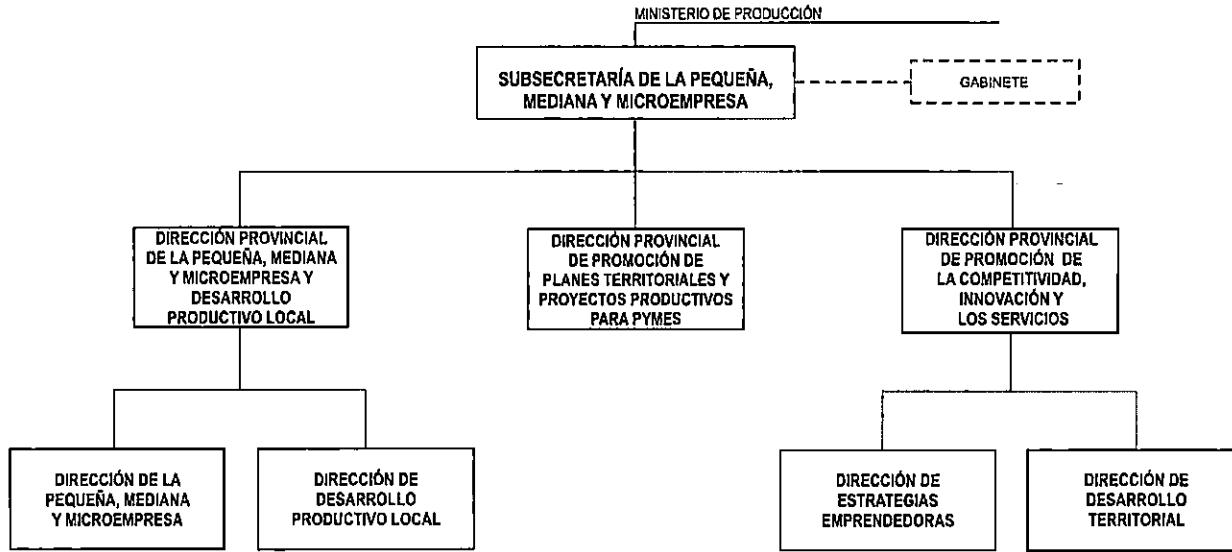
MINISTERIO DE PRODUCCIÓN

SUBSECRETARÍA DE LA PEQUEÑA, MEDIANA Y MICROEMPRESA

GABINETE

DIRECCIÓN PROVINCIAL DE LA PEQUEÑA, MEDIANA Y MICROEMPRESA Y DESARROLLO PRODUCTIVO LOCAL

DIRECCIÓN PROVINCIAL DE PROMOCIÓN DE PLANES TERRITORIALES Y PROYECTOS PRODUCTIVOS PARA PYMES

DIRECCIÓN PROVINCIAL DE PROMOCIÓN DE LA COMPETITIVIDAD, INNOVACIÓN Y LOS SERVICIOS

DIRECCIÓN DE LA PEQUEÑA, MEDIANA Y MICROEMPRESA

DIRECCIÓN DE DESARROLLO PRODUCTIVO LOCAL

DIRECCIÓN DE ESTRATEGIAS EMPRENDEDORAS

DIRECCIÓN DE DESARROLLO TERRITORIAL